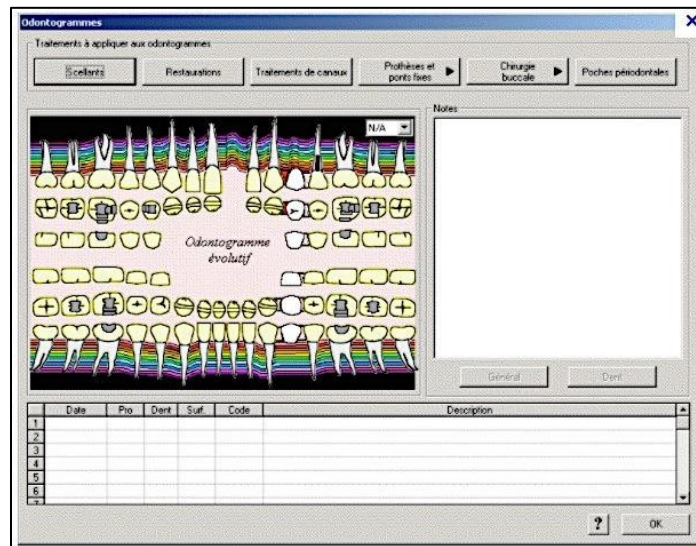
Odontogrammes

Traitements à appliquer aux odontogrammes

Scellants | Restaurations | Traitements de canaux | Prothèses et ponts fixes ▶ | Chirurgie buccale ▶ | Poches périodontales

N/A

Odontogramme évolutif

Notes

Général | Dent

| | Date | Pro | Dent | Surf. | Code | Description |
|---|---|---|---|---|---|---|
| 1 | | | | | | |
| 2 | | | | | | |
| 3 | | | | | | |
| 4 | | | | | | |
| 5 | | | | | | |
| 6 | | | | | | |
| 7 | | | | | | |

?

OK